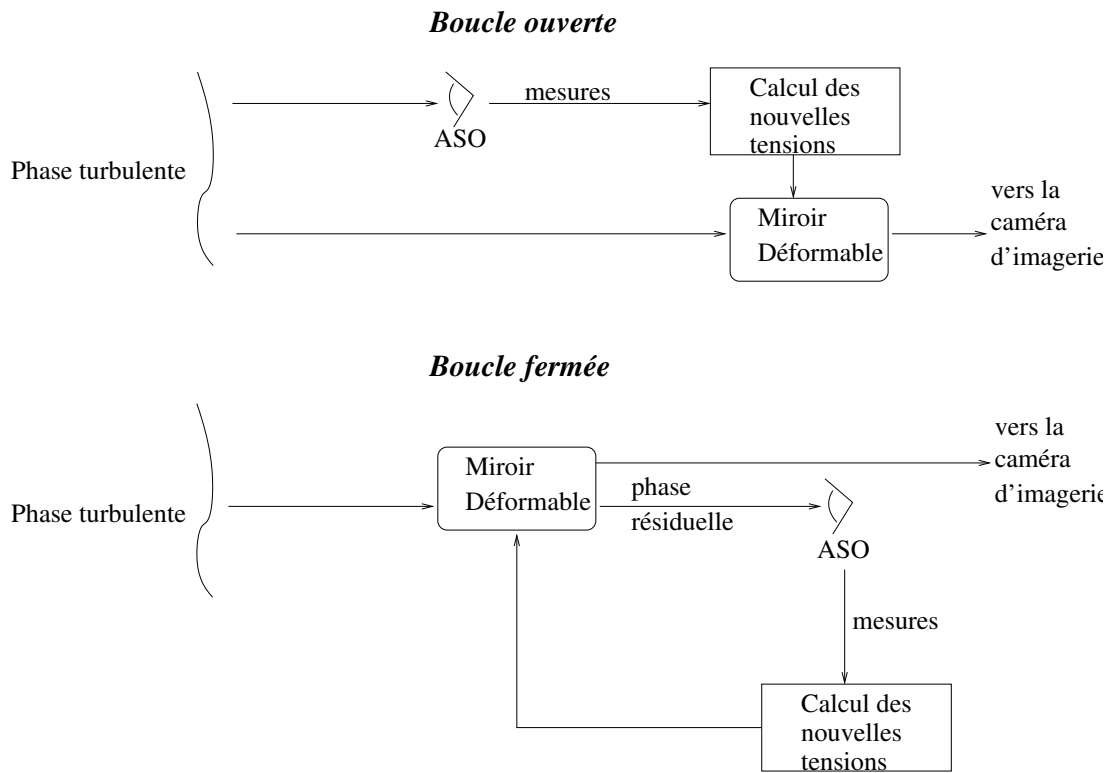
Boucle ouverte

Phase turbulente

ASO

mesures

Calcul des nouvelles tensions

Miroir Déformable

vers la caméra d'imagerie

Boucle fermée

Phase turbulente

Miroir Déformable

vers la caméra d'imagerie

phase résiduelle

ASO

mesures

Calcul des nouvelles tensions